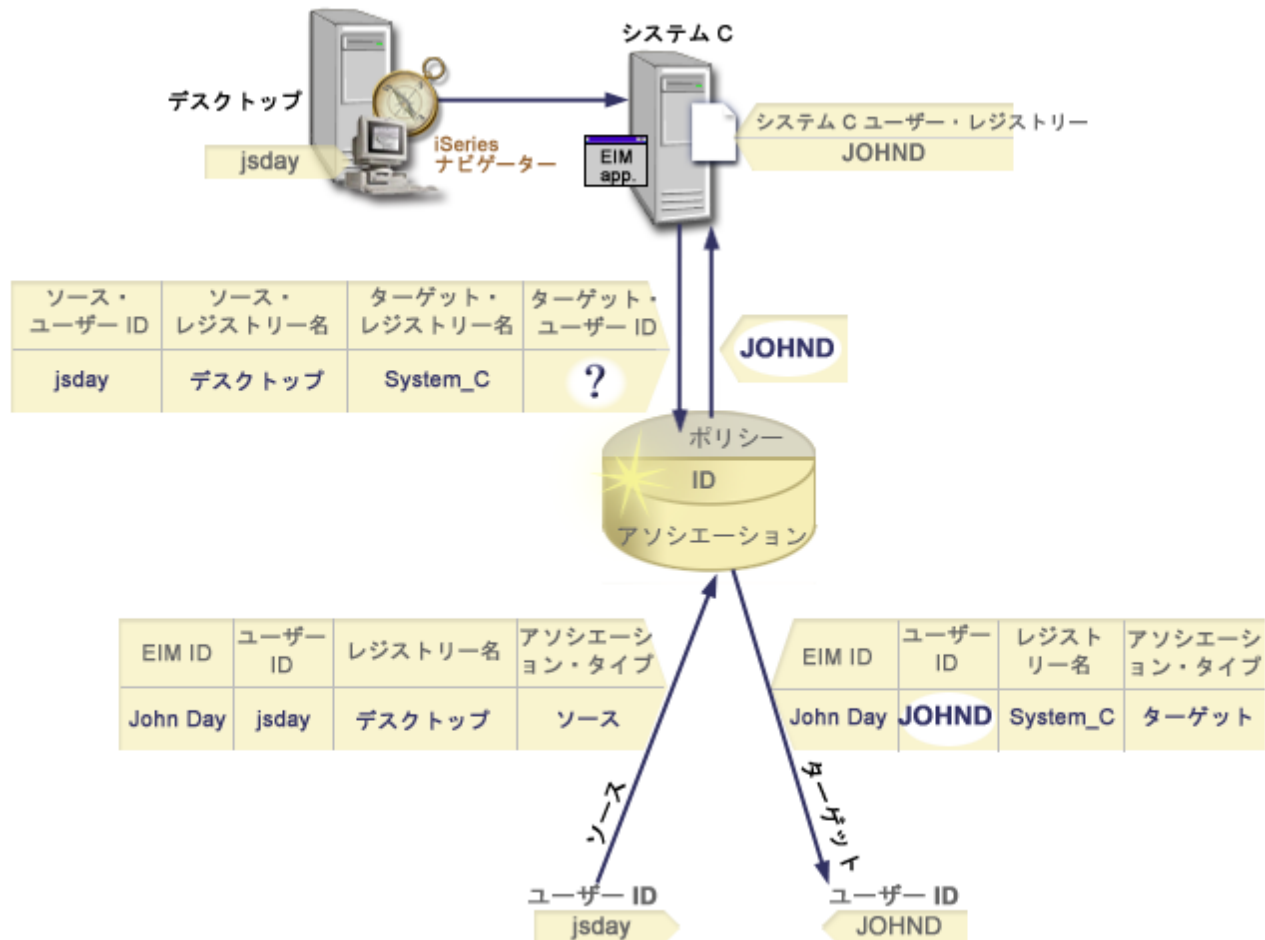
システム C

デスクトップ

jsday

iSeries ナビゲーター

EIM app.

システム C ユーザー・レジストリー
JOHND

| ソース・ユーザー ID | ソース・レジストリー名 | ターゲット・レジストリー名 | ターゲット・ユーザー ID |
|---|---|---|---|
| jsday | デスクトップ | System_C | ? |

JOHND

ポリシー
ID
アソシエーション

| EIM ID | ユーザー ID | レジストリー名 | アソシエーション・タイプ |
|---|---|---|---|
| John Day | jsday | デスクトップ | ソース |

| EIM ID | ユーザー ID | レジストリー名 | アソシエーション・タイプ |
|---|---|---|---|
| John Day | JOHND | System_C | ターゲット |

ソース

ターゲット

ユーザー ID
jsday

ユーザー ID
JOHND